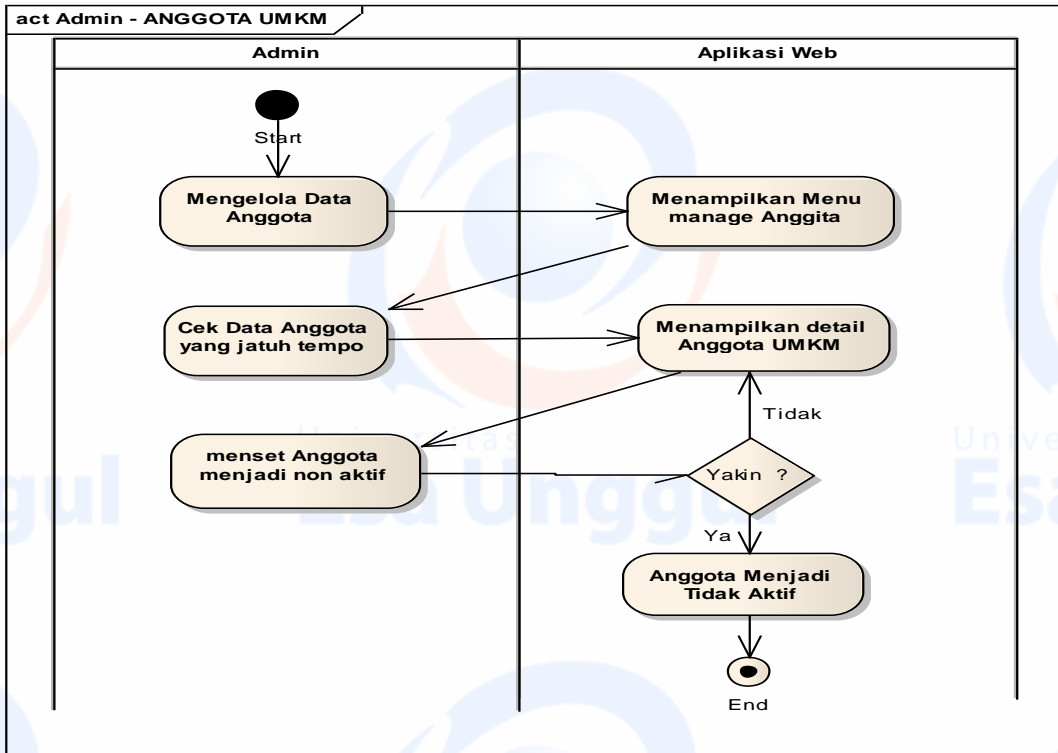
act Admin - ANGGOTA UMKM

Admin

Aplikasi Web

Start

Mengelola Data Anggota

Menampilkan Menu manage Anggita

Cek Data Anggota yang jatuh tempo

Menampilkan detail Anggota UMKM

Tidak

menset Anggota menjadi non aktif

Yakin ?

Ya

Anggota Menjadi Tidak Aktif

End

Universitas Esa Unggul

Universitas Esa Unggul

Universitas Esa